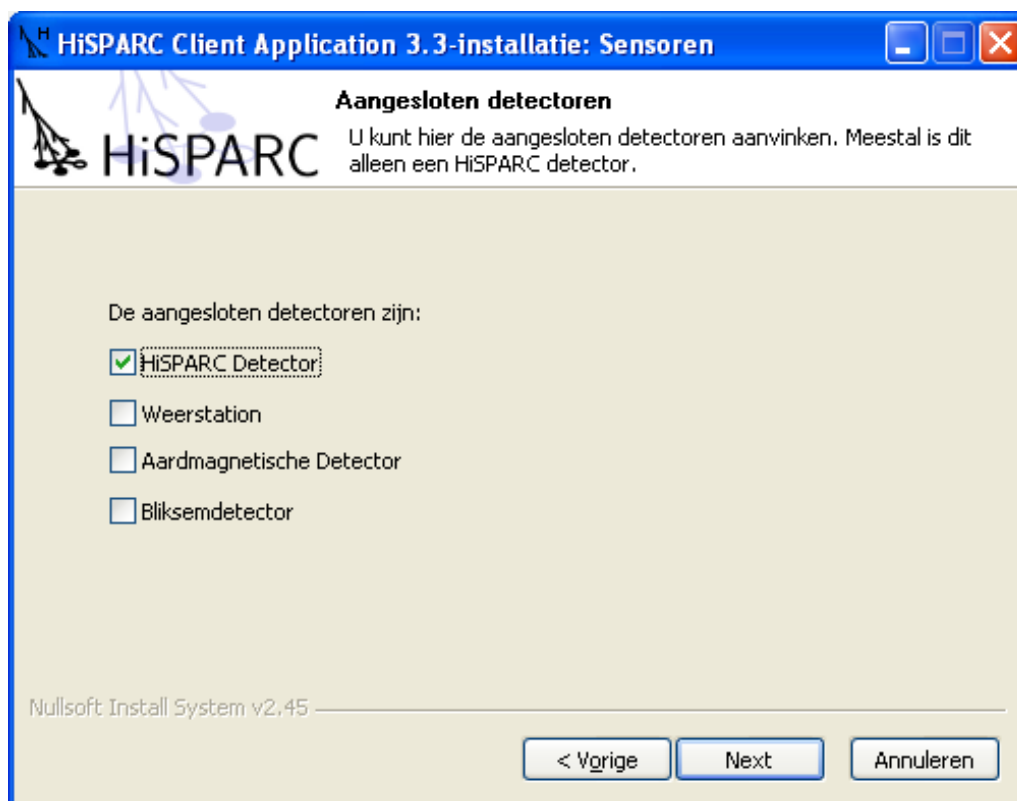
HiSPARC Client Application 3.3-installatie: Sensoren

HiSPARC

Aangesloten detectoren

U kunt hier de aangesloten detectoren aanvinken. Meestal is dit alleen een HiSPARC detector.

De aangesloten detectoren zijn:

HiSPARC Detector

Weerstation

Aardmagnetische Detector

Bliksemdetector

Nullsoft Install System v2.45

< Vorige

Next

Annuleren